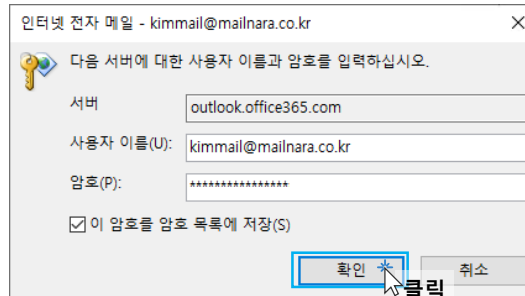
인터넷 전자 메일 - kimmail@mailnara.co.kr

다음 서버에 대한 사용자 이름과 암호를 입력하십시오.

서버 outlook.office365.com

사용자 이름(U): kimmail@mailnara.co.kr

암호(P): ****************

이 암호를 암호 목록에 저장(S)

확인

취소

클릭